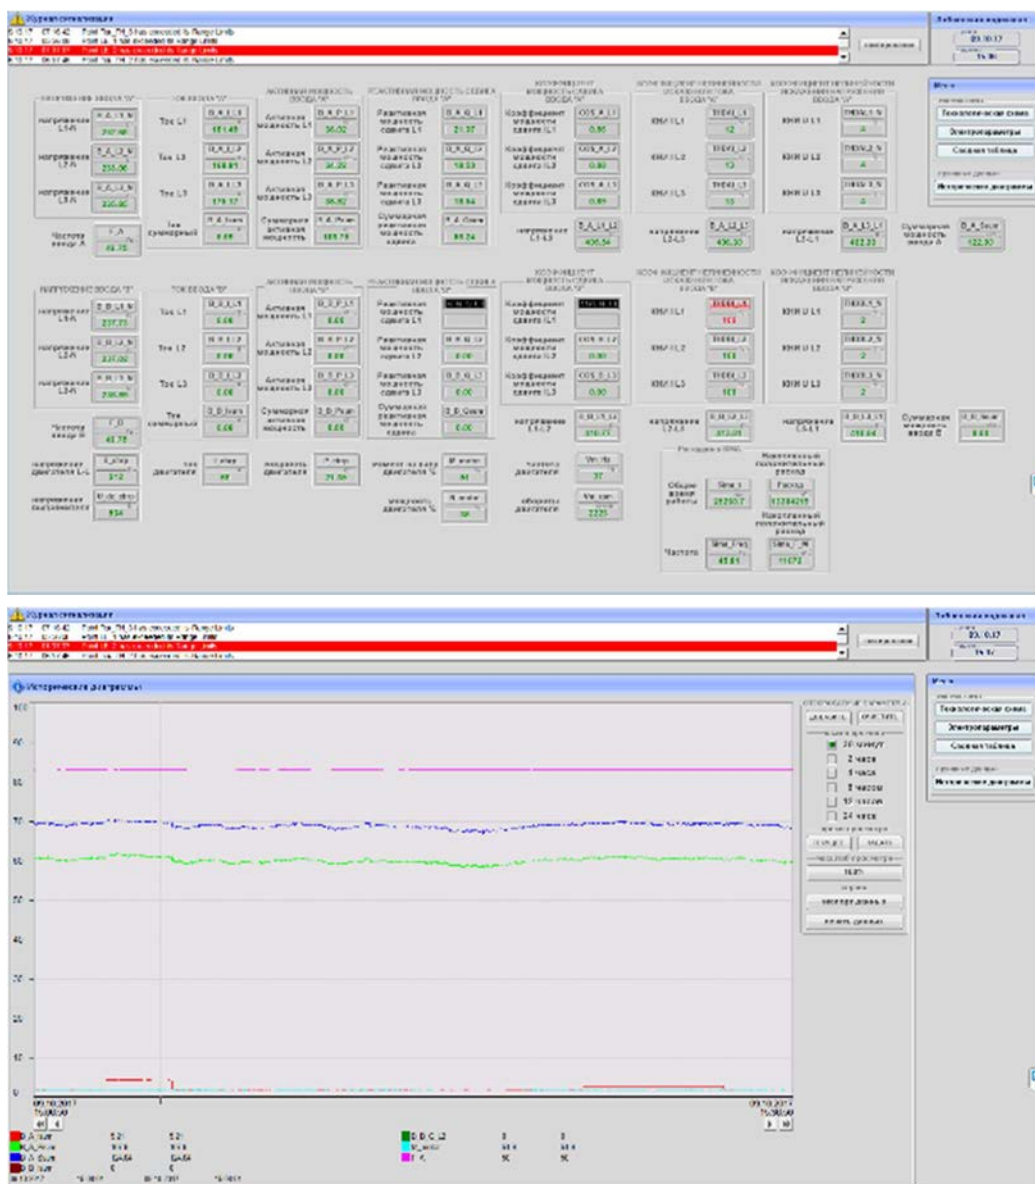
Журнал сигнализации

Технологическая схема
Электропараметры
Сводная таблица
Исторические диаграммы

Напряжение L1-N 237.98
Напряжение L2-N 235.06
Напряжение L3-N 235.90
Частота ввода А 49.75

Ток L1 151.45
Ток L2 168.81
Ток L3 178.17
Ток суммарный 0.00

Активная мощность L1 36.02
Активная мощность L2 36.22
Активная мощность L3 36.82
Суммарная активная мощность 109.79

Реактивная мощность сдвига L1 21.37
Реактивная мощность сдвига L2 18.53
Реактивная мощность сдвига L3 18.94
Суммарная реактивная мощность сдвига 59.24

Коэффициент мощности сдвига L1 0.86
Коэффициент мощности сдвига L2 0.89
Коэффициент мощности сдвига L3 0.89

КНИ I L1 12
КНИ I L2 13
КНИ I L3 15
КНИ U L1 4
КНИ U L2 4
КНИ U L3 4

Напряжение L1-L3 406.54
Напряжение L2-L3 406.30
Напряжение L3-L1 402.22
Суммарная мощность ввода А 122.80

Напряжение L1-N 237.73
Напряжение L2-N 237.02
Напряжение L3-N 236.88
Частота ввода Б 49.75

Ток L1 0.00
Ток L2 0.00
Ток L3 0.00
Ток суммарный 0.00

Активная мощность L1 0.00
Активная мощность L2 0.00
Активная мощность L3 0.00

Реактивная мощность сдвига L1
Реактивная мощность сдвига L2 0.00
Реактивная мощность сдвига L3 0.00
Суммарная реактивная мощность сдвига 0.00

Коэффициент мощности сдвига L1
Коэффициент мощности сдвига L2 0.00
Коэффициент мощности сдвига L3 0.00

КНИ I L1 101
КНИ I L2 101
КНИ I L3 101
КНИ U L1 2
КНИ U L2 2
КНИ U L3 2

Напряжение L1-L2 410.03
Напряжение L2-L3 412.01
Напряжение L3-L1 410.64
Суммарная мощность ввода Б 0.00

Напряжение двигателя L-L 312
Ток двигателя 89
Мощность двигателя 21.38
Момент на валу двигателя % 64
Мощность двигателя % 58
Частота двигателя 37
Обороты двигателя 2225
Напряжение звена постоянного тока 534

Расходомер
Общее время работы 25290.7
Накопленный положительный расход 13284295
Частота 43.81
11672

Исторические диаграммы
20 минут
2 часа
4 часа
8 часов
12 часов
24 часа
09.10.2017
09.10.2017